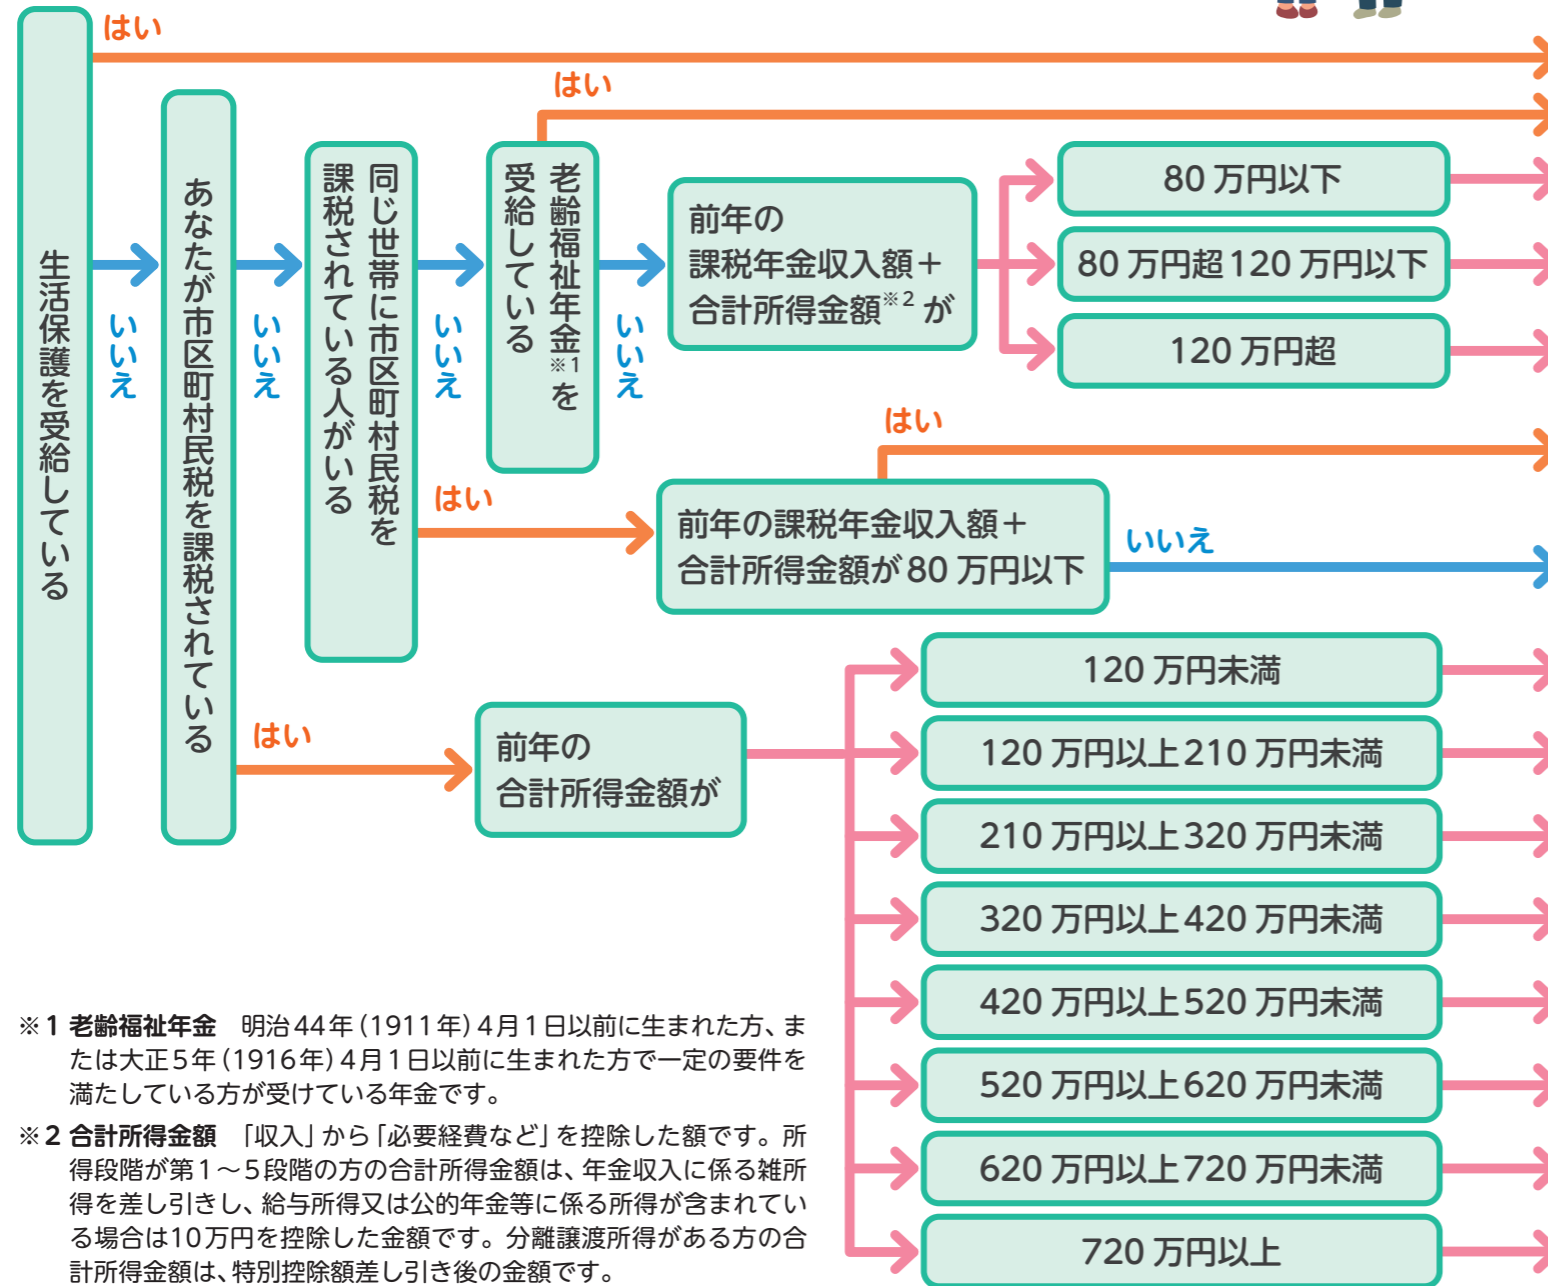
はい

生活保護を受給している

いいえ

あなたが市区町村民税を課税されている

いいえ

同じ世帯に市区町村民税を課税されている人がいる

いいえ

はい

老齢福祉年金※1を受給している

いいえ

前年の課税年金収入額＋合計所得金額※2が

80万円以下

80万円超120万円以下

120万円超

はい

はい

前年の課税年金収入額＋合計所得金額が80万円以下

いいえ

はい

前年の合計所得金額が

120万円未満

120万円以上210万円未満

210万円以上320万円未満

320万円以上420万円未満

420万円以上520万円未満

520万円以上620万円未満

620万円以上720万円未満

720万円以上

※1 老齢福祉年金　明治44年（1911年）4月1日以前に生まれた方、または大正5年（1916年）4月1日以前に生まれた方で一定の要件を満たしている方が受けている年金です。

※2 合計所得金額　「収入」から「必要経費など」を控除した額です。所得段階が第1～5段階の方の合計所得金額は、年金収入に係る雑所得を差し引きし、給与所得又は公的年金等に係る所得が含まれている場合は10万円を控除した金額です。分離譲渡所得がある方の合計所得金額は、特別控除額差し引き後の金額です。